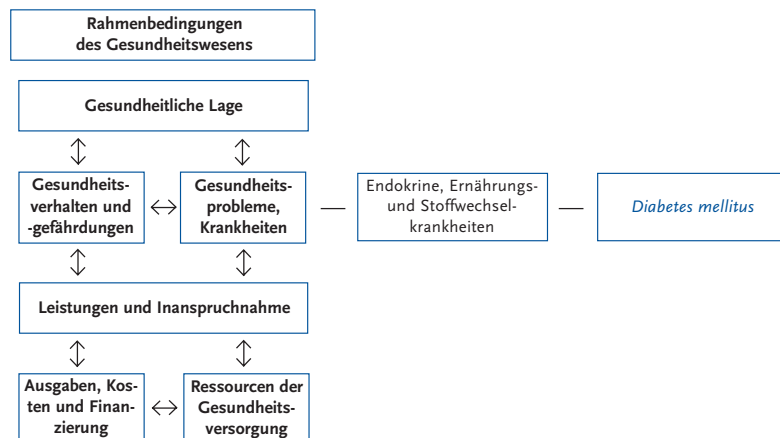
Rahmenbedingungen des Gesundheitswesens

Gesundheitliche Lage

Gesundheitsverhalten und -gefährdungen

Gesundheitsprobleme, Krankheiten

Endokrine, Ernährungs- und Stoffwechselkrankheiten

Diabetes mellitus

Leistungen und Inanspruchnahme

Ausgaben, Kosten und Finanzierung

Ressourcen der Gesundheitsversorgung